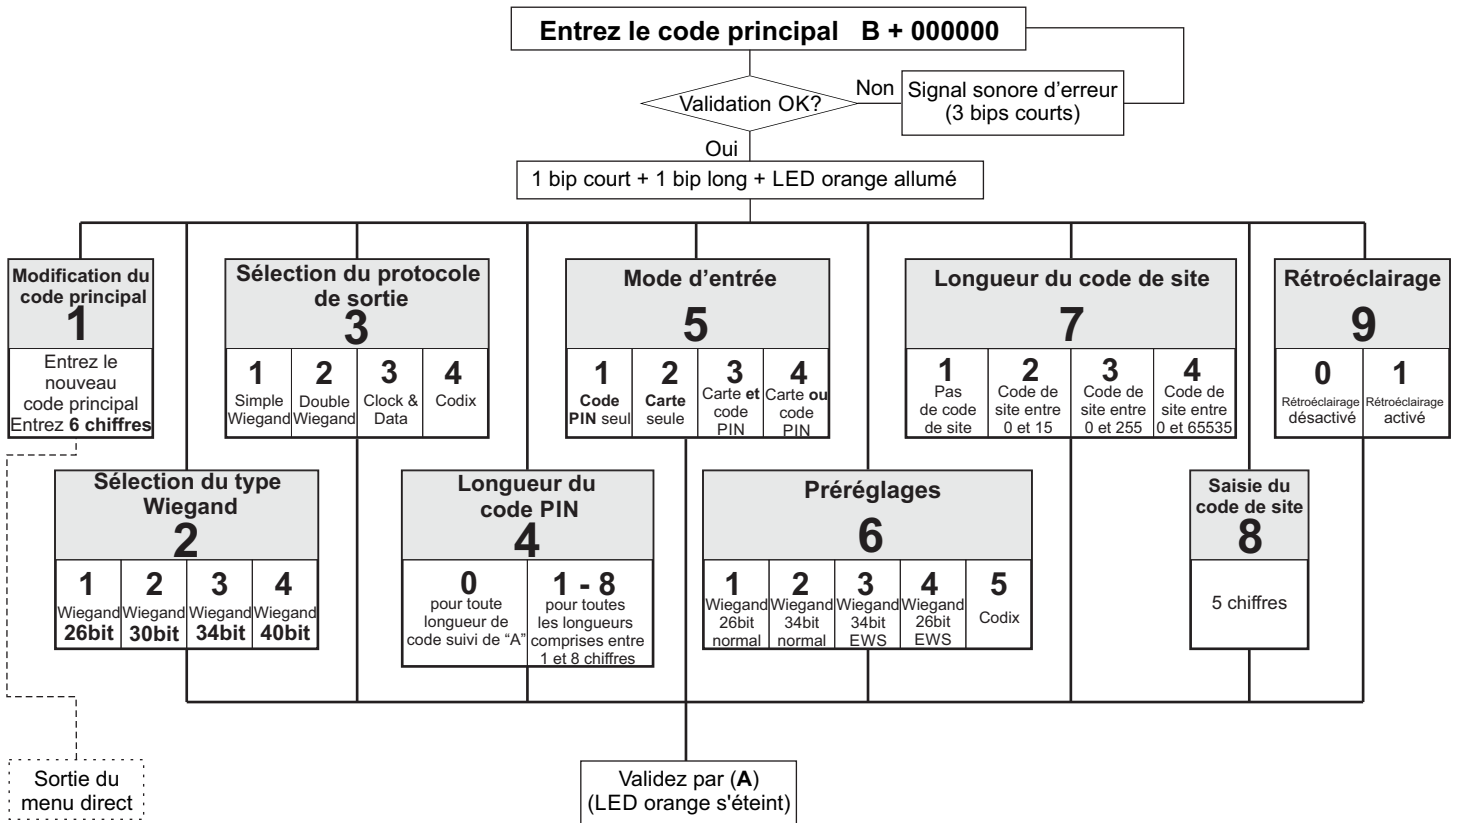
Entrez le code principal B + 000000

Validation OK?

Non

Signal sonore d'erreur (3 bips courts)

Oui

1 bip court + 1 bip long + LED orange allumé

Modification du code principal
1
Entrez le nouveau code principal Entrez 6 chiffres

Sélection du protocole de sortie
3

| 1 | 2 | 3 | 4 |
|---|---|---|---|
| Simple Wiegand | Double Wiegand | Clock & Data | Codix |

Mode d'entrée
5

| 1 | 2 | 3 | 4 |
|---|---|---|---|
| Code PIN seul | Carte seule | Carte et code PIN | Carte ou code PIN |

Longueur du code de site
7

| 1 | 2 | 3 | 4 |
|---|---|---|---|
| Pas de code de site | Code de site entre 0 et 15 | Code de site entre 0 et 255 | Code de site entre 0 et 65535 |

Rétroéclairage
9

| 0 | 1 |
|---|---|
| Rétroéclairage désactivé | Rétroéclairage activé |

Sélection du type Wiegand
2

| 1 | 2 | 3 | 4 |
|---|---|---|---|
| Wiegand 26bit | Wiegand 30bit | Wiegand 34bit | Wiegand 40bit |

Longueur du code PIN
4

| 0 | 1 - 8 |
|---|---|
| pour toute longueur de code suivi de "A" | pour toutes les longueurs comprises entre 1 et 8 chiffres |

Préréglages
6

| 1 | 2 | 3 | 4 | 5 |
|---|---|---|---|---|
| Wiegand 26bit normal | Wiegand 34bit normal | Wiegand 34bit EWS | Wiegand 26bit EWS | Codix |

Saisie du code de site
8
5 chiffres

Sortie du menu direct

Validez par (A) (LED orange s'éteint)